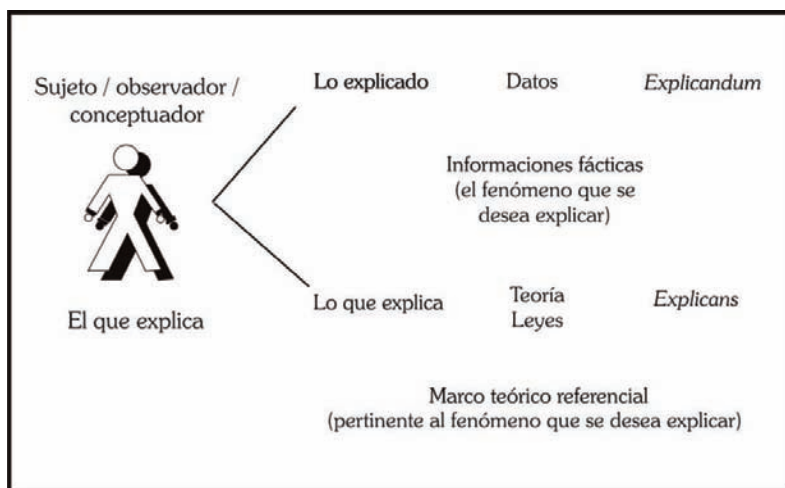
Sujeto / observador / conceptuador

El que explica

Lo explicado Datos *Explicandum*

Informaciones fácticas (el fenómeno que se desea explicar)

Lo que explica Teoría Leyes *Explicans*

Marco teórico referencial (pertinente al fenómeno que se desea explicar)